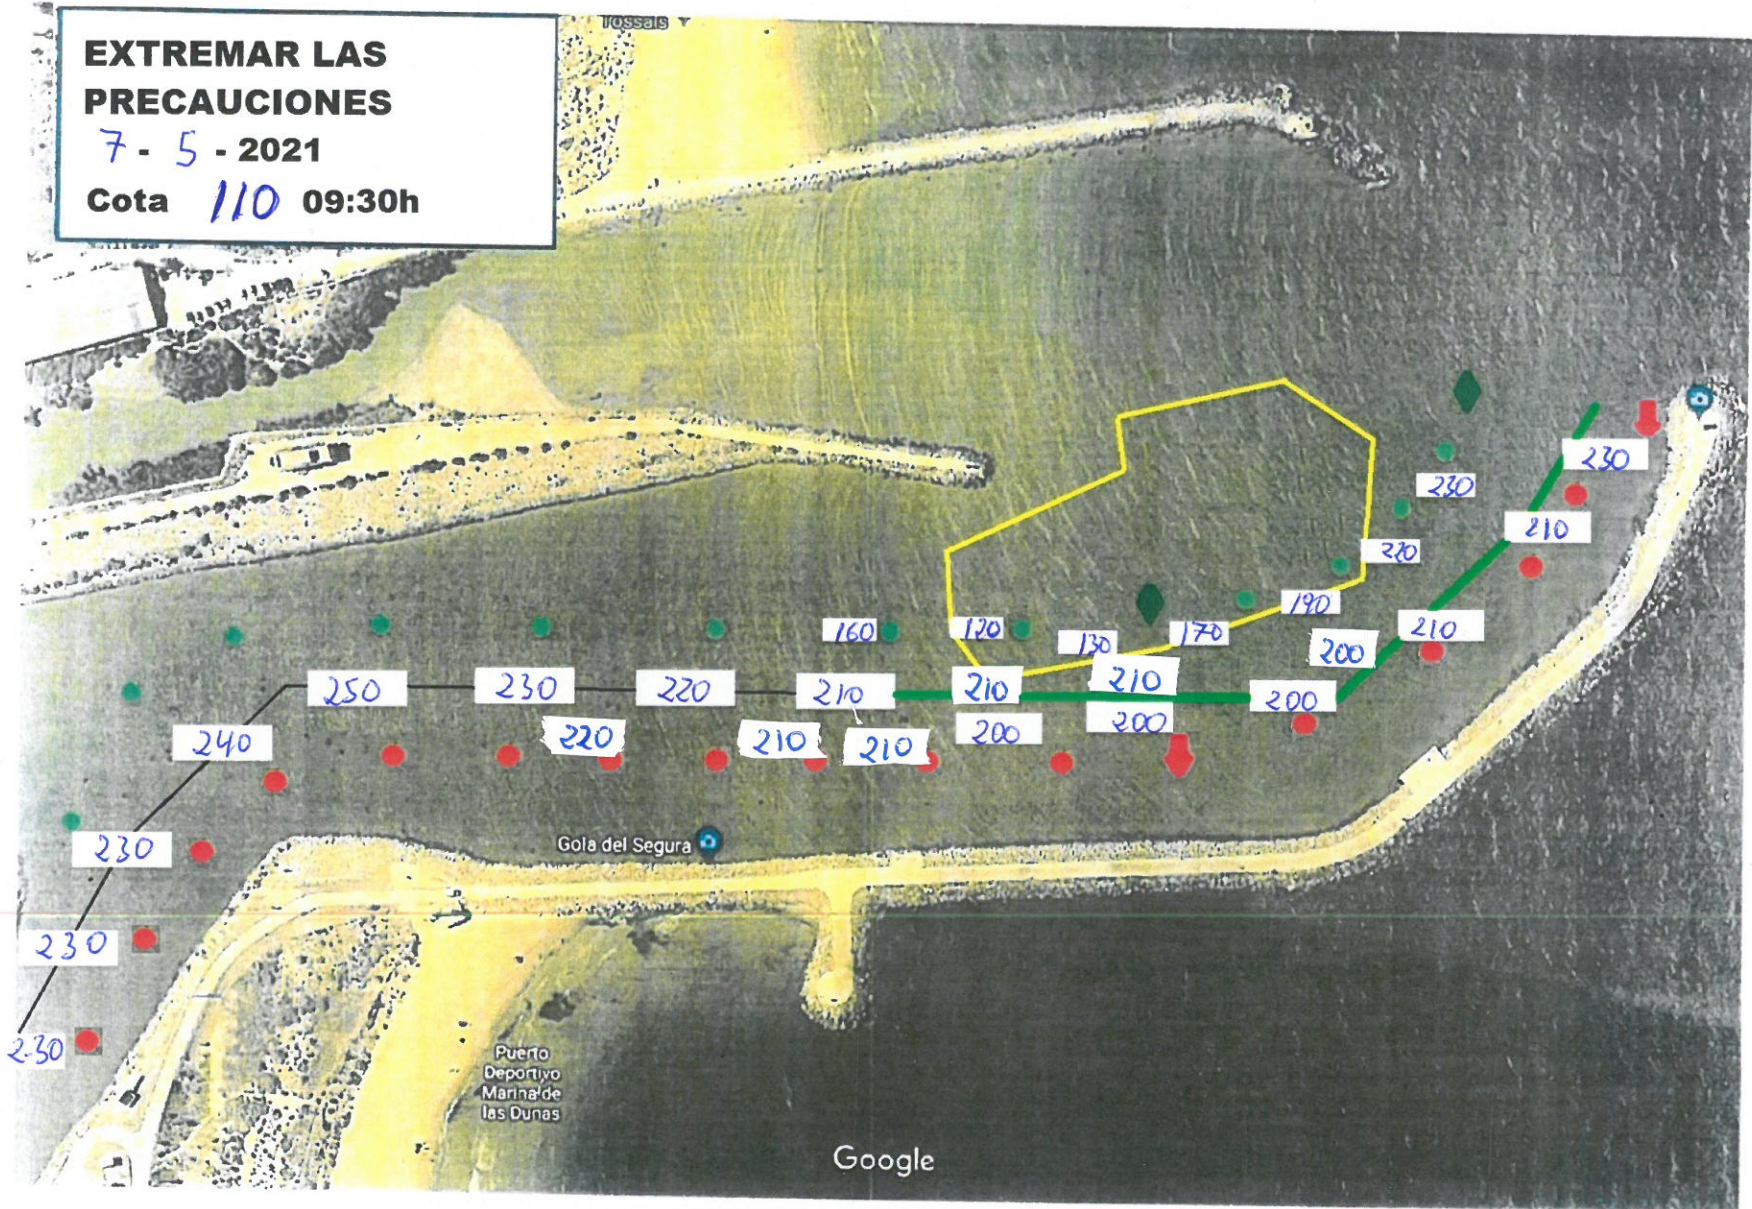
EXTREMAR LAS PRECAUCIONES
7 - 5 - 2021
Cota 110 09:30h

Tossals

230
230
210
220
190
160
120
130
170
200
210
210
250
230
220
210
210
210
200
200
200
240
220
210
210
230
230
2.30

Gola del Segura

Puerto Deportivo Marina de las Dunas

Google